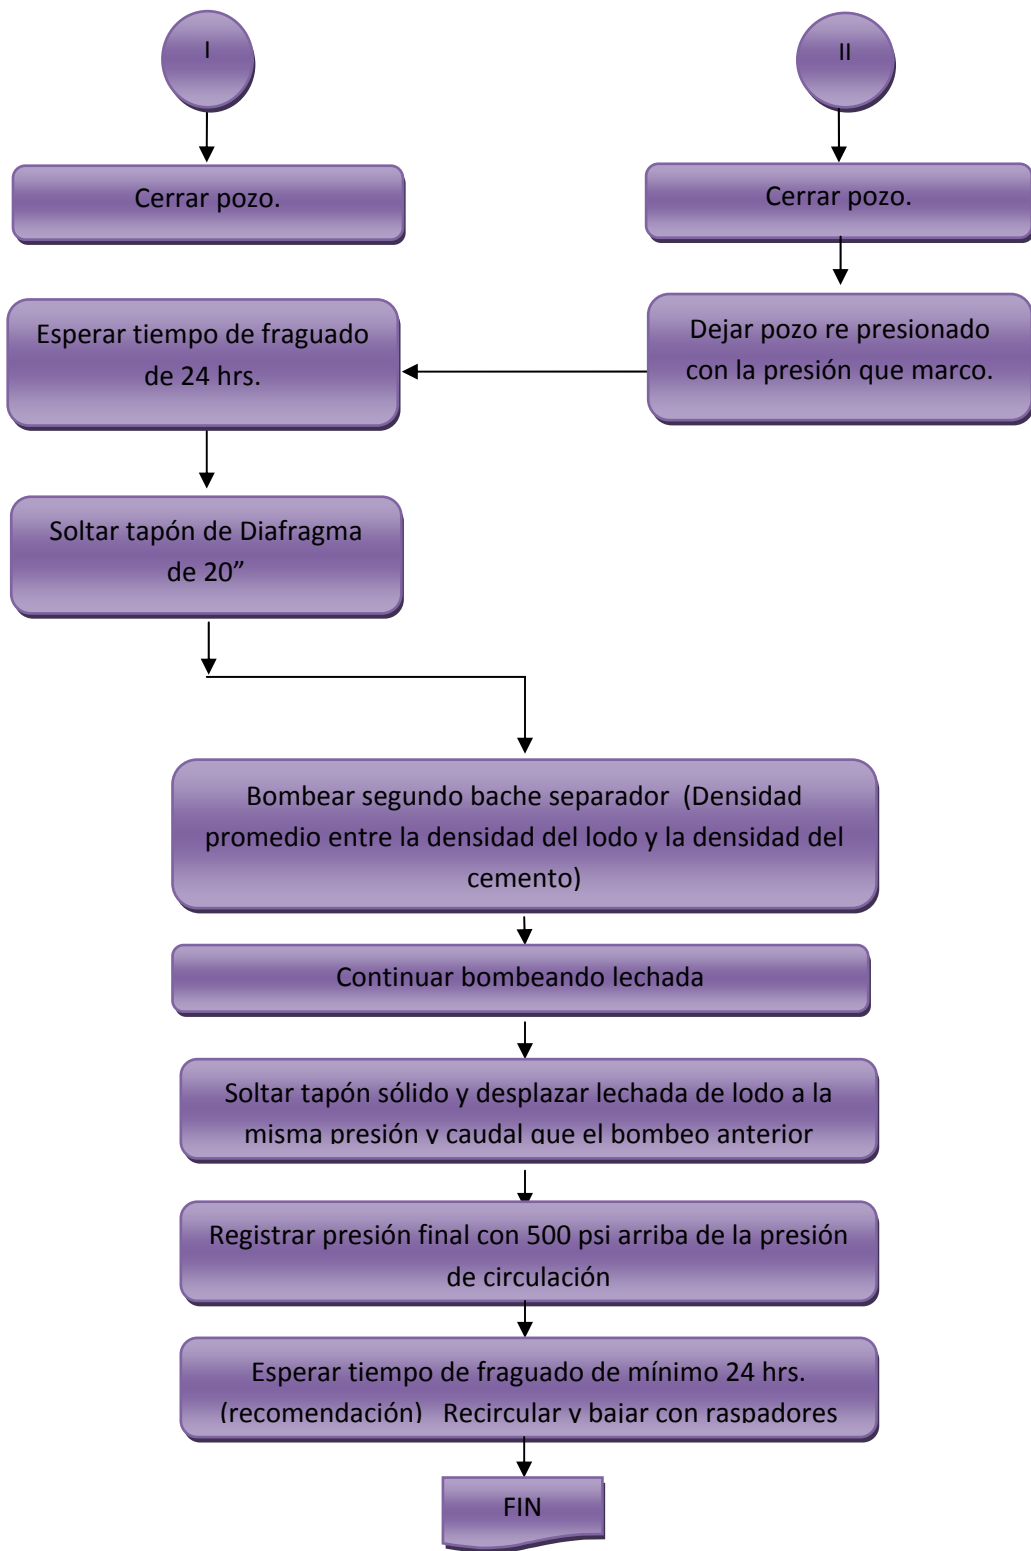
I

II

Cerrar pozo.

Cerrar pozo.

Dejar pozo re presionado con la presión que marco.

Esperar tiempo de fraguado de 24 hrs.

Soltar tapón de Diafragma de 20”

Bombear segundo bache separador (Densidad promedio entre la densidad del lodo y la densidad del cemento)

Continuar bombeando lechada

Soltar tapón sólido y desplazar lechada de lodo a la misma presión y caudal que el bombeo anterior

Registrar presión final con 500 psi arriba de la presión de circulación

Esperar tiempo de fraguado de mínimo 24 hrs. (recomendación) Recircular y bajar con raspadores

FIN